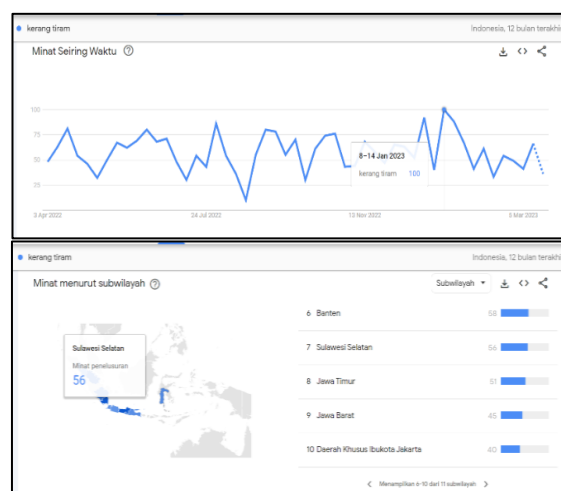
● kerang tiram

Indonesia, 12 bulan terakhi

Minat Seiring Waktu ⓘ

100
75
50
25

8–14 Jan 2023
kerang tiram 100

3 Apr 2022
24 Jul 2022
13 Nov 2022
5 Mar 2023

● kerang tiram

Indonesia, 12 bulan terakhi

Minat menurut subwilayah ⓘ

Subwilayah

Sulawesi Selatan
Minat penelusuran
56

| | | |
|---|---|---|
| 6 | Banten | 58 |
| 7 | Sulawesi Selatan | 56 |
| 8 | Jawa Timur | 51 |
| 9 | Jawa Barat | 45 |
| 10 | Daerah Khusus Ibukota Jakarta | 40 |

Menampilkan 6-10 dari 11 subwilayah